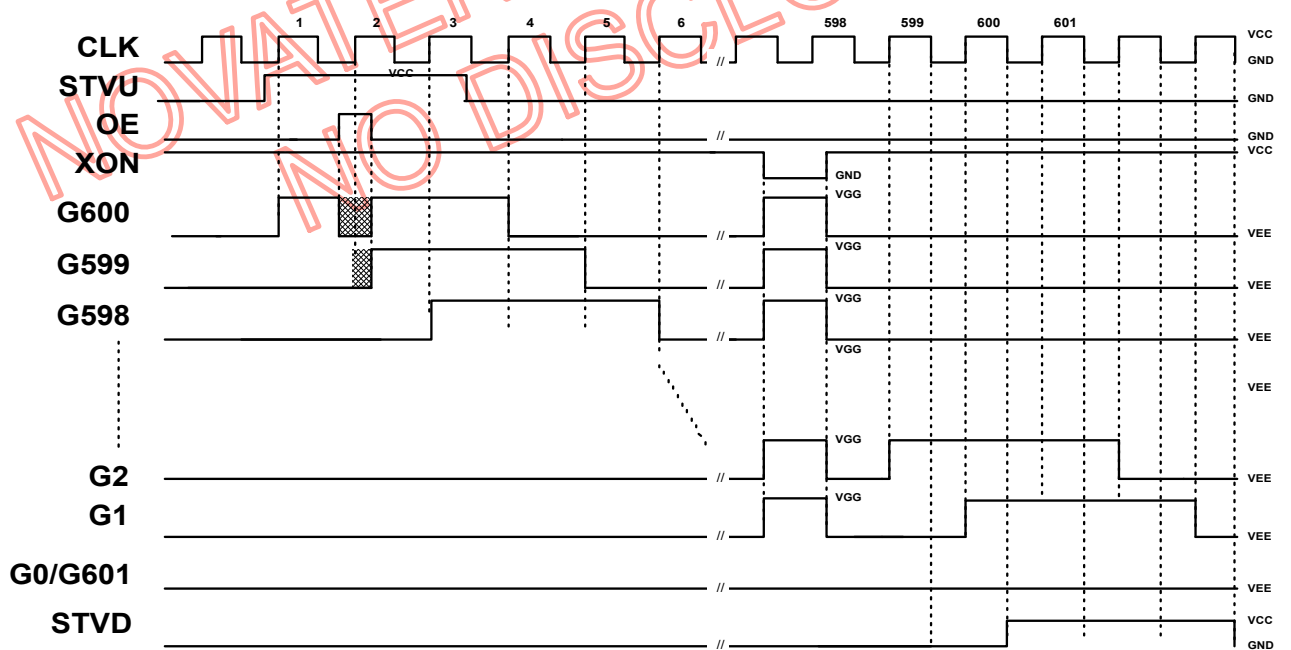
NOVATEK NO DISCLOSE

CLK
1 2 3 4 5 6 // 598 599 600 601
VCC
GND

STVU
VCC
GND

OE
//
GND

XON
VCC
GND

G600
VGG
//
VEE

G599
VGG
//
VEE

G598
VGG
//
VEE

VGG
VEE

G2
VGG
//
VEE

G1
VGG
//
VEE

G0/G601
//
VEE

STVD
VCC
//
GND